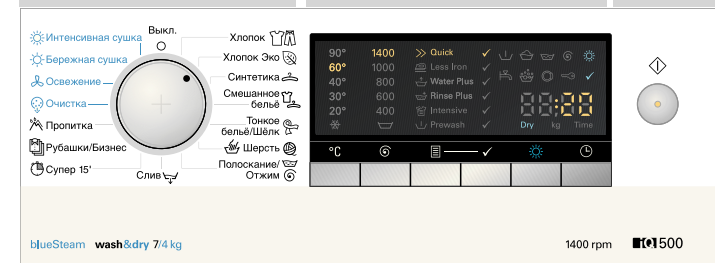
Интенсивная сушка
Бережная сушка
Освежение
Очистка
Пропитка
Рубашки/Бизнес
Супер 15'
Слив
Выкл.
Хлопок
Хлопок Эко
Синтетика
Смешанное бельё
Тонкое бельё/Шёлк
Шерсть
Полоскание/ Отжим

| 90° | 1400 | Quick |
|---|---|---|
| 60° | 1000 | Less Iron |
| 40° | 800 | Water Plus |
| 30° | 600 | Rinse Plus |
| 20° | 400 | Intensive |
| | | Prewash |

88:88
Dry kg Time

°C

blueSteam wash&dry 7/4 kg
1400 rpm
iQ500